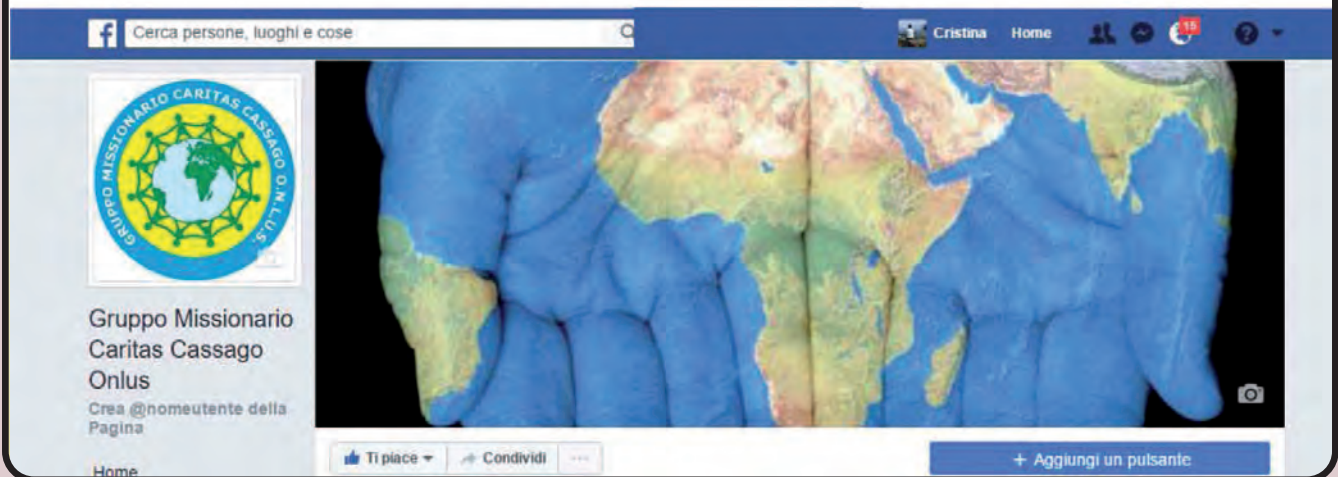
Cerca persone, luoghi e cose

Cristina Home 15

GRUPPO MISSIONARIO CARITAS CASSAGO O.N.L.U.S.

Gruppo Missionario Caritas Cassago Onlus

Crea @nomeutente della Pagina

Home

Ti piace Condividi ···

+ Aggiungi un pulsante